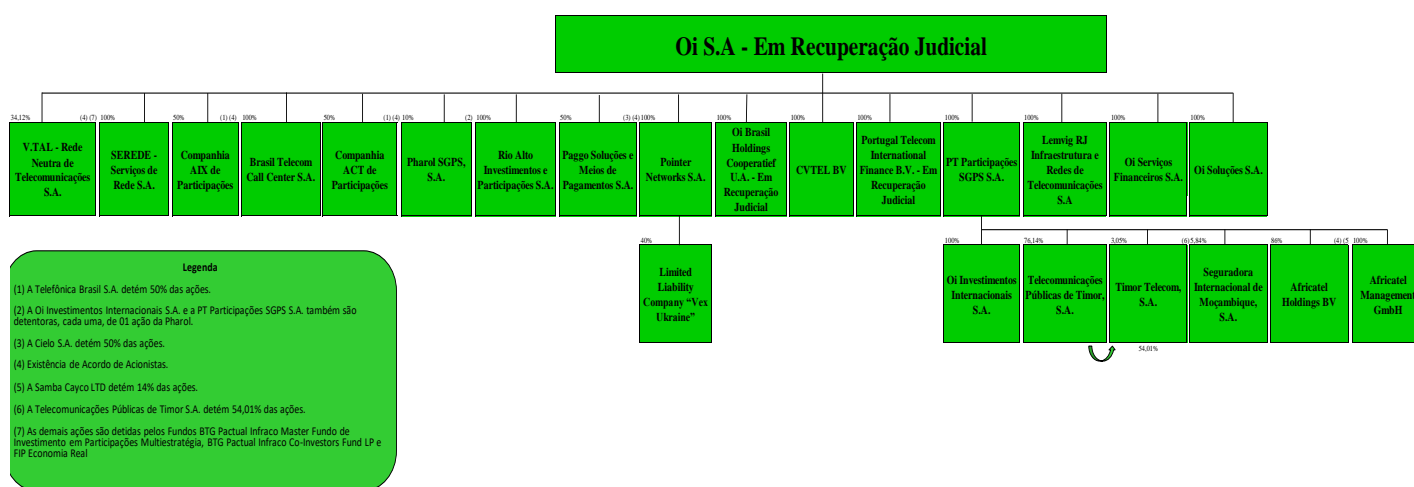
Oi S.A - Em Recuperação Judicial

34,12% (4) (7)
V.TAL - Rede Neutra de Telecomunicações S.A.

100%
SEREDE - Serviços de Rede S.A.

50% (1) (4)
Companhia AIX de Participações

100%
Brasil Telecom Call Center S.A.

50% (1) (4)
Companhia ACT de Participações

10% (2)
Pharol SGPS, S.A.

100%
Rio Alto Investimentos e Participações S.A.

50% (3) (4)
Paggo Soluções e Meios de Pagamentos S.A.

100%
Pointer Networks S.A.

100%
Oi Brasil Holdings Cooperatief U.A. - Em Recuperação Judicial

100%
CVTEL BV

100%
Portugal Telecom International Finance B.V. - Em Recuperação Judicial

100%
PT Participações SGPS S.A.

100%
Lemvig RJ Infraestrutura e Redes de Telecomunicações S.A

100%
Oi Serviços Financeiros S.A.

100%
Oi Soluções S.A.

40%
Limited Liability Company "Vex Ukraine"

100%
Oi Investimentos Internacionais S.A.

76,14%
Telecomunicações Públicas de Timor, S.A.

3,05% (6)
Timor Telecom, S.A.

54,01%

5,84%
Seguradora Internacional de Moçambique, S.A.

86%
Africatel Holdings BV

(4) (5 100%
Africatel Management GmbH

Legenda

(1) A Telefônica Brasil S.A. detém 50% das ações.

(2) A Oi Investimentos Internacionais S.A. e a PT Participações SGPS S.A. também são detentoras, cada uma, de 01 ação da Pharol.

(3) A Cielo S.A. detém 50% das ações.

(4) Existência de Acordo de Acionistas.

(5) A Samba Cayco LTD detém 14% das ações.

(6) A Telecomunicações Públicas de Timor S.A. detém 54,01% das ações.

(7) As demais ações são detidas pelos Fundos BTG Pactual Infraco Master Fundo de Investimento em Participações Multiestratégia, BTG Pactual Infraco Co-Investors Fund LP e FIP Economia Real